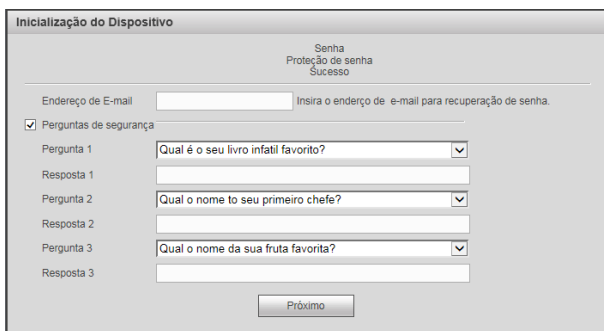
Inicialização do Dispositivo

Senha
Proteção de senha
Sucesso

Endereço de E-mail
Insira o enderço de e-mail para recuperação de senha.

Perguntas de segurança

Pergunta 1 Qual é o seu livro infatil favorito?

Resposta 1

Pergunta 2 Qual o nome to seu primeiro chefe?

Resposta 2

Pergunta 3 Qual o nome da sua fruta favorita?

Resposta 3

Próximo